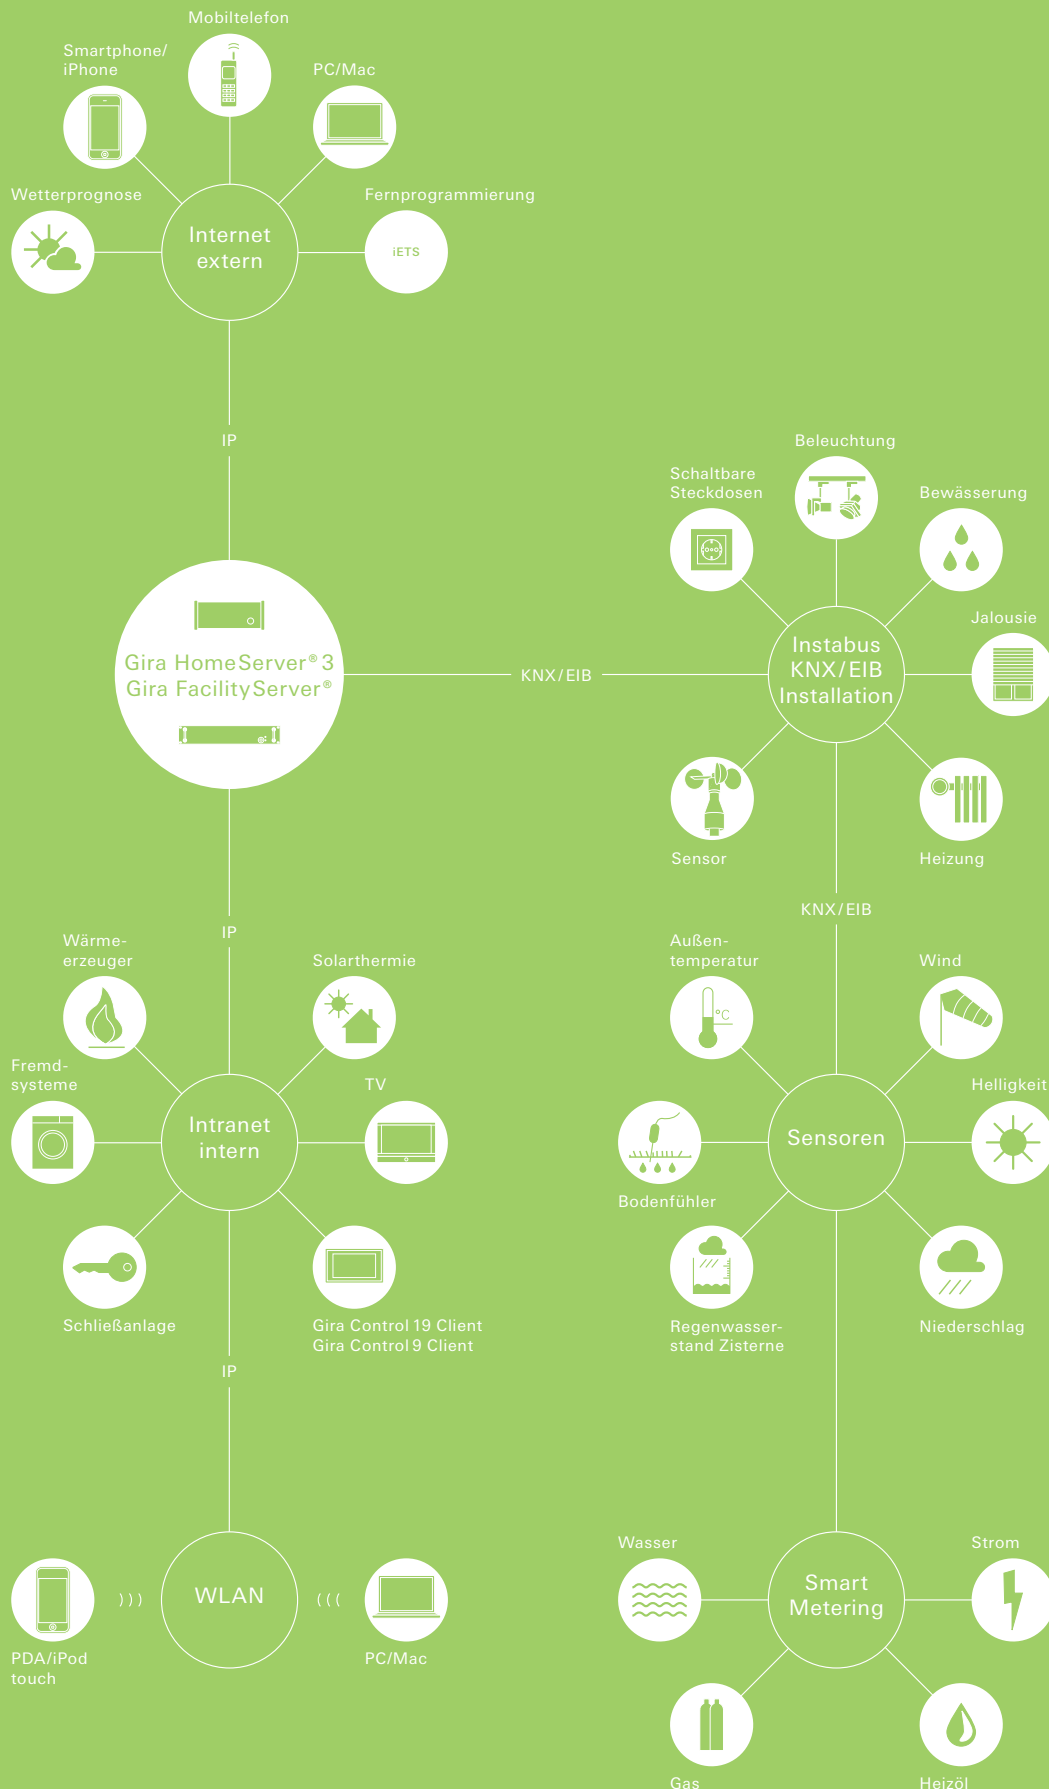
Mobiltelefon

Smartphone/ iPhone

PC/Mac

Wetterprognose

Internet extern

Fernprogrammierung

iETS

IP

Beleuchtung

Schaltbare Steckdosen

Bewässerung

Jalousie

Gira HomeServer® 3
Gira FacilityServer®

KNX/EIB

Instabus KNX/EIB Installation

Sensor

Heizung

KNX/EIB

IP

Wärme-erzeuger

Solarthermie

Außen-temperatur

Wind

Fremd-systeme

TV

Intranet intern

Helligkeit

Sensoren

Bodenfühler

Schließanlage

Gira Control 19 Client
Gira Control 9 Client

Regenwasser-stand Zisterne

Niederschlag

IP

Wasser

Strom

PDA/iPod touch

WLAN

PC/Mac

Smart Metering

Gas

Heizöl